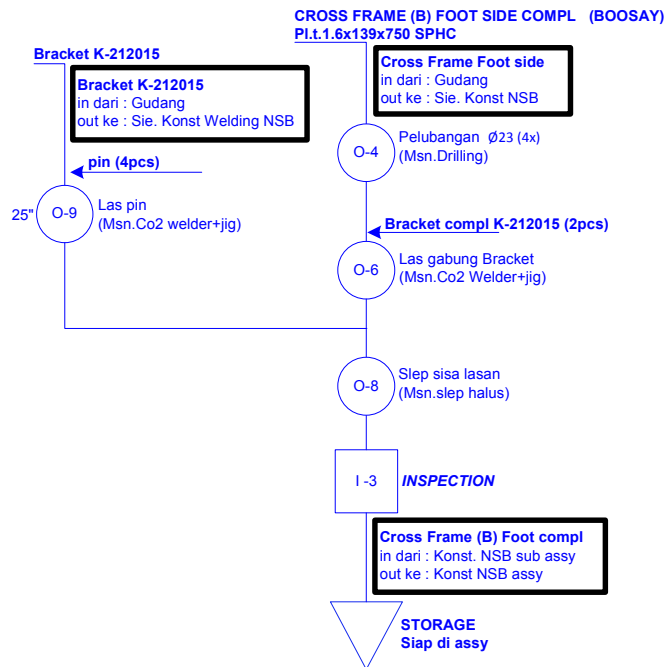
CROSS FRAME (B) FOOT SIDE COMPL (BOOSAY)
Pl.t.1.6x139x750 SPHC

Bracket K-212015

Bracket K-212015
in dari : Gudang
out ke : Sie. Konst Welding NSB

Cross Frame Foot side
in dari : Gudang
out ke : Sie. Konst NSB

O-4
Pelubangan Ø23 (4x)
(Msn.Drilling)

pin (4pcs)

25"
O-9
Las pin
(Msn.Co2 welder+jig)

Bracket compl K-212015 (2pcs)

O-6
Las gabung Bracket
(Msn.Co2 Welder+jig)

O-8
Slep sisa lasan
(Msn.slep halus)

I -3
INSPECTION

Cross Frame (B) Foot compl
in dari : Konst. NSB sub assy
out ke : Konst NSB assy

STORAGE
Siap di assy